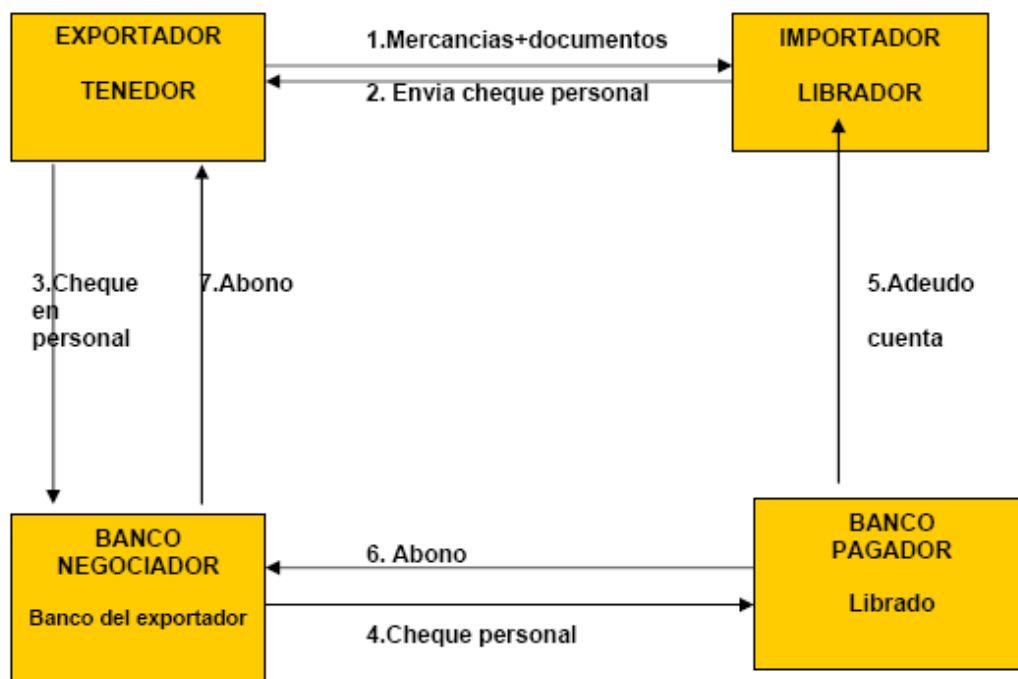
EXPORTADOR

TENEDOR

1.Mercancias+documentos

2. Envia cheque personal

IMPORTADOR

LIBRADOR

3.Cheque en personal

7.Abono

5.Adeudo

cuenta

BANCO NEGOCIADOR

Banco del exportador

6. Abono

4.Cheque personal

BANCO PAGADOR

Librado